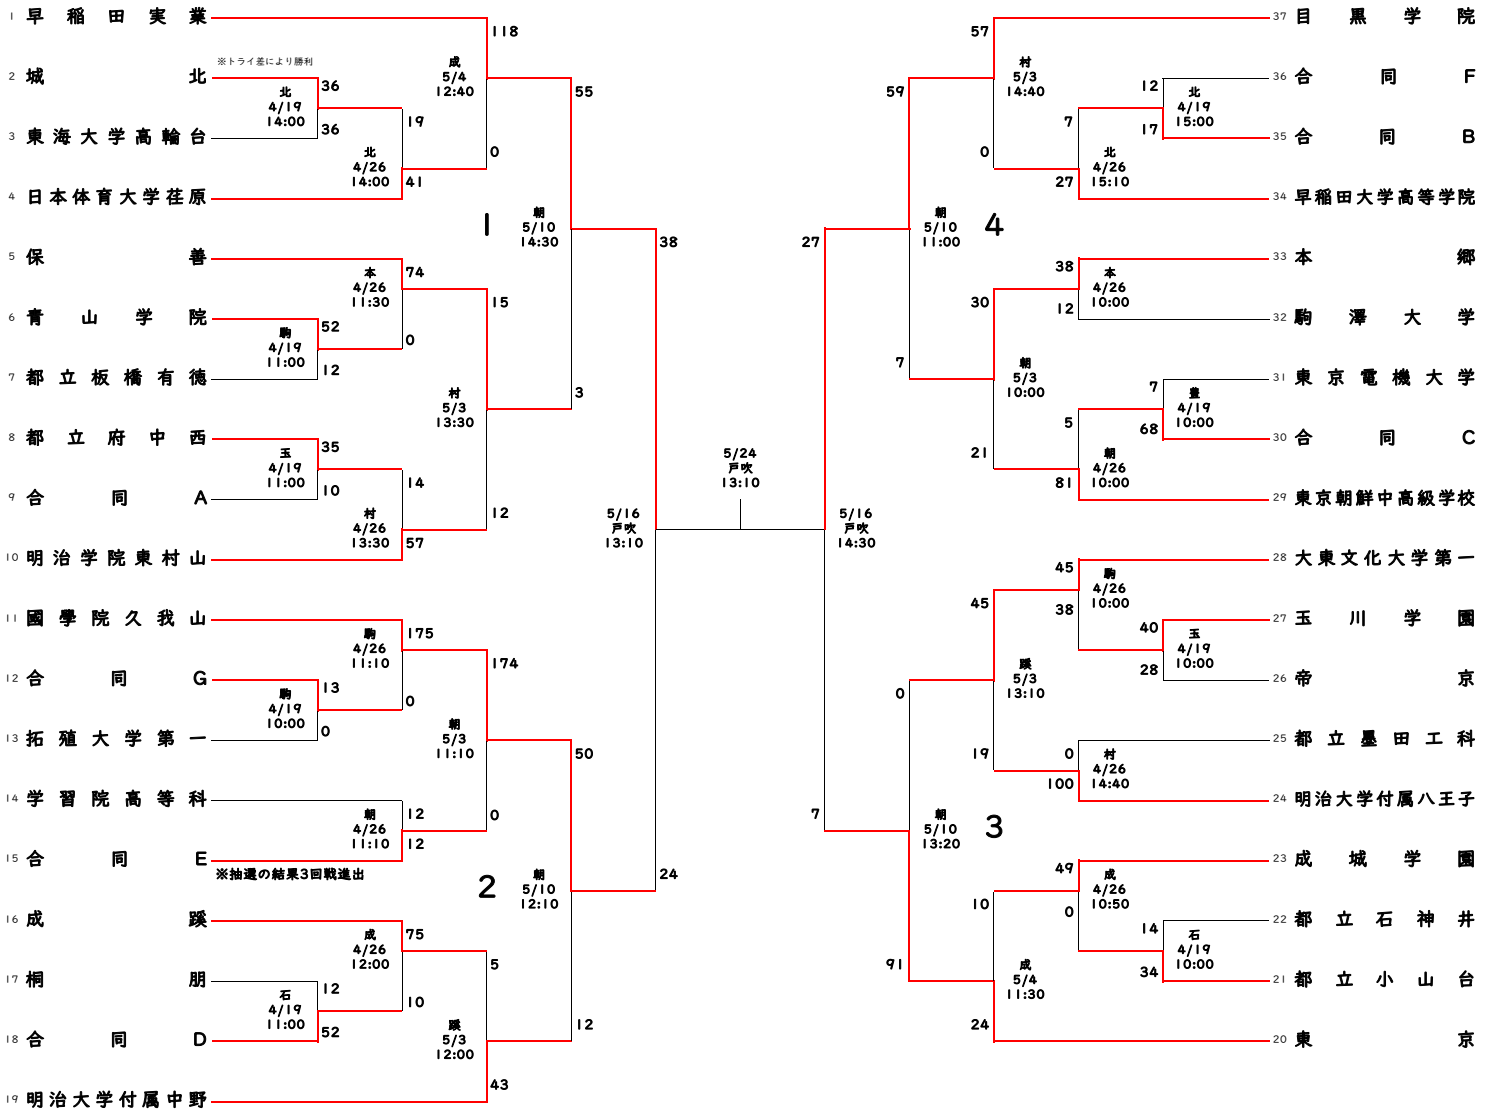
1 早稲田実業
2 城北
3 東海大学高輪台
4 日本体育大学荏原
5 保善
6 青山学院
7 都立板橋有徳
8 都立府中西
9 合同A
10 明治学院東村山
11 國學院久我山
12 合同G
13 拓殖大学第一
14 学習院高等科
15 合同E
16 成蹊
17 桐朋
18 合同D
19 明治大学付属中野

※トライ差により勝利

北 4/19 14:00 36 36
北 4/26 14:00 19 41
成 5/4 12:40 118 0
朝 5/10 14:30 55 3
1
本 4/26 11:30 74 0
駒 4/19 11:00 52 12
村 5/3 13:30 15 12
玉 4/19 11:00 35 10
村 4/26 13:30 14 57
駒 4/26 11:10 175 0
駒 4/19 10:00 13 0
朝 5/3 11:10 174 0
朝 4/26 11:10 12 12
※抽選の結果3回戦進出
2
朝 5/10 12:10 50 12
成 4/26 12:00 75 10
石 4/19 11:00 12 52
蹊 5/3 12:00 5 43
5/16 戸吹 13:10 38 24
5/24 戸吹 13:10
5/16 戸吹 14:30 27 7

37 目黒学院
36 合同F
35 合同B
34 早稲田大学高等学院
33 本郷
32 駒澤大学
31 東京電機大学
30 合同C
29 東京朝鮮中高級学校
28 大東文化大学第一
27 玉川学園
26 帝京
25 都立墨田工科
24 明治大学付属八王子
23 成城学園
22 都立石神井
21 都立小山台
20 東京

村 5/3 14:40 57 0
北 4/19 15:00 12 17
北 4/26 15:10 7 27
朝 5/10 11:00 59 7
4
本 4/26 10:00 38 12
朝 5/3 10:00 30 21
豊 4/19 10:00 7 68
朝 4/26 10:00 5 81
駒 4/26 10:00 45 38
玉 4/19 10:00 40 28
蹊 5/3 13:10 45 19
村 4/26 14:40 0 100
朝 5/10 13:20 0 91
3
成 4/26 10:50 49 0
石 4/19 10:00 14 34
成 5/4 11:30 10 24